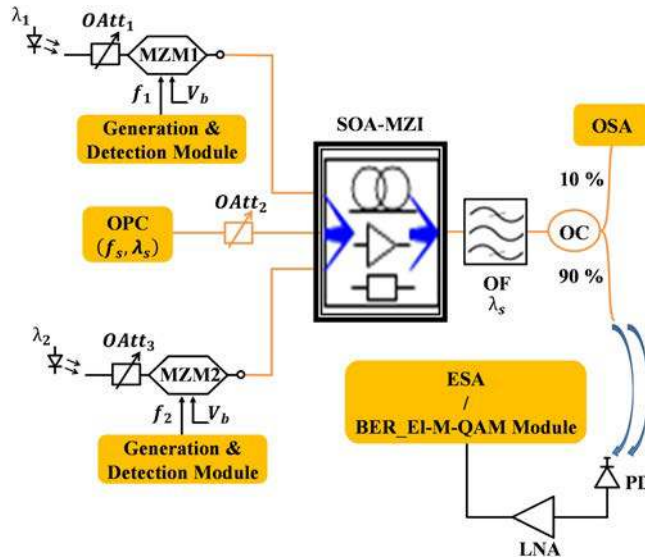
$\lambda_1$

$OAtt_1$

MZM1

$f_1$ $V_b$

Generation & Detection Module

SOA-MZI

OSA

10 %

OPC ($f_s$, $\lambda_s$)

$OAtt_2$

OC

OF $\lambda_s$

90 %

$\lambda_2$

$OAtt_3$

MZM2

$f_2$ $V_b$

Generation & Detection Module

ESA / BER_El-M-QAM Module

PD

LNA